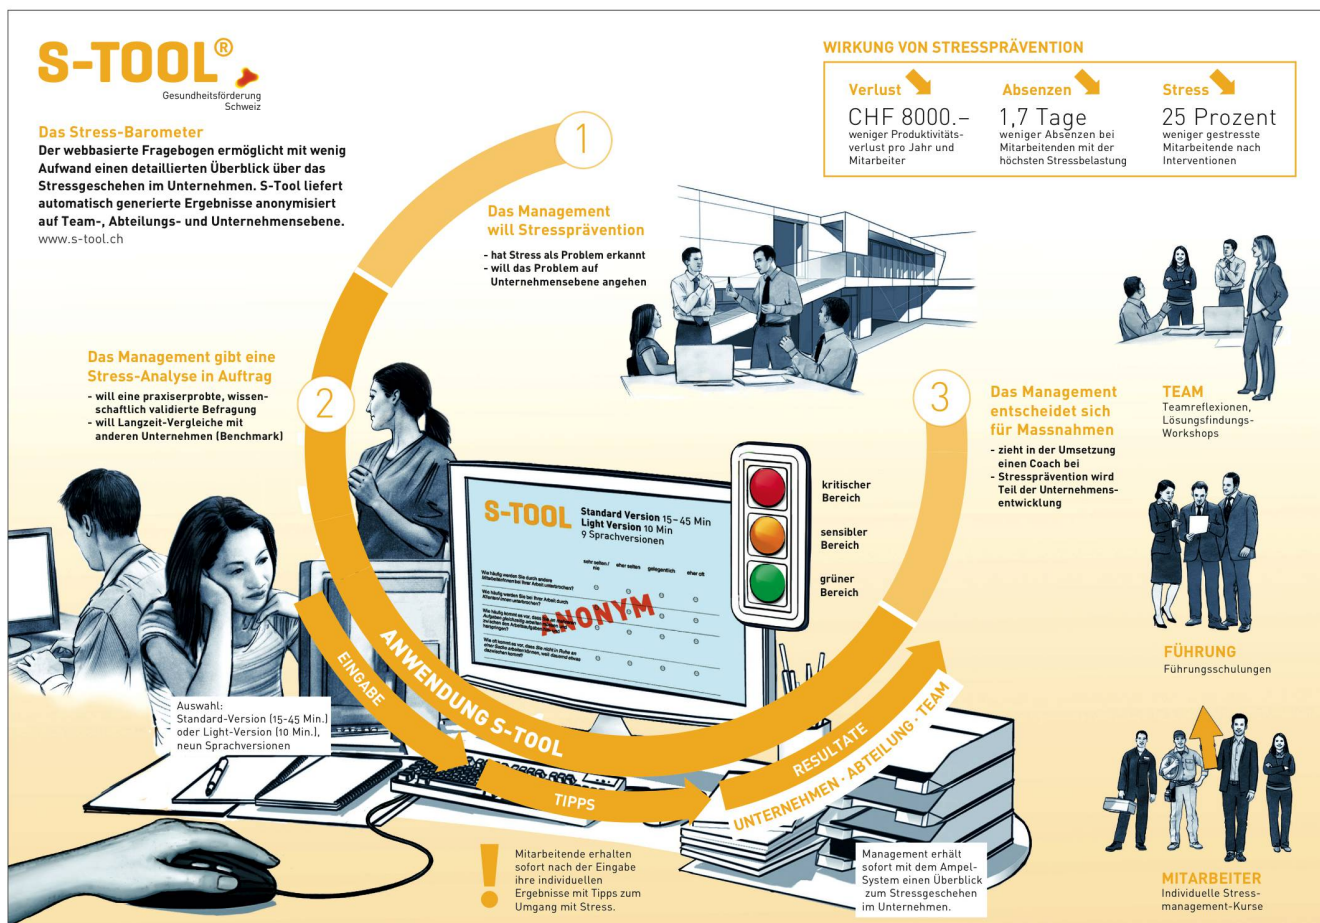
S-TOOL®
Gesundheitsförderung Schweiz

Das Stress-Barometer
Der webbasierte Fragebogen ermöglicht mit wenig Aufwand einen detaillierten Überblick über das Stressgeschehen im Unternehmen. S-Tool liefert automatisch generierte Ergebnisse anonymisiert auf Team-, Abteilungs- und Unternehmensebene.
www.s-tool.ch

WIRKUNG VON STRESSPRÄVENTION

Verlust
CHF 8000.–
weniger Produktivitätsverlust pro Jahr und Mitarbeiter

Absenzen
1,7 Tage
weniger Absenzen bei Mitarbeitenden mit der höchsten Stressbelastung

Stress
25 Prozent
weniger gestresste Mitarbeitende nach Interventionen

1

Das Management will Stressprävention
- hat Stress als Problem erkannt
- will das Problem auf Unternehmensebene angehen

2

Das Management gibt eine Stress-Analyse in Auftrag
- will eine praxiserprobte, wissenschaftlich validierte Befragung
- will Langzeit-Vergleiche mit anderen Unternehmen (Benchmark)

3

Das Management entscheidet sich für Massnahmen
- zieht in der Umsetzung einen Coach bei
- Stressprävention wird Teil der Unternehmensentwicklung

TEAM
Teamreflexionen, Lösungsfindungs-Workshops

S-TOOL Standard Version 15–45 Min
Light Version 10 Min
9 Sprachversionen

sehr selten / nie  eher selten  gelegentlich  eher oft

ANONYM

kritischer Bereich
sensibler Bereich
grüner Bereich

FÜHRUNG
Führungsschulungen

ANWENDUNG S-TOOL
EINGABE
TIPPS
RESULTATE
UNTERNEHMEN · ABTEILUNG · TEAM

Auswahl:
Standard-Version (15-45 Min.) oder Light-Version (10 Min.), neun Sprachversionen

Mitarbeitende erhalten sofort nach der Eingabe ihre individuellen Ergebnisse mit Tipps zum Umgang mit Stress.

Management erhält sofort mit dem Ampel-System einen Überblick zum Stressgeschehen im Unternehmen.

MITARBEITER
Individuelle Stressmanagement-Kurse